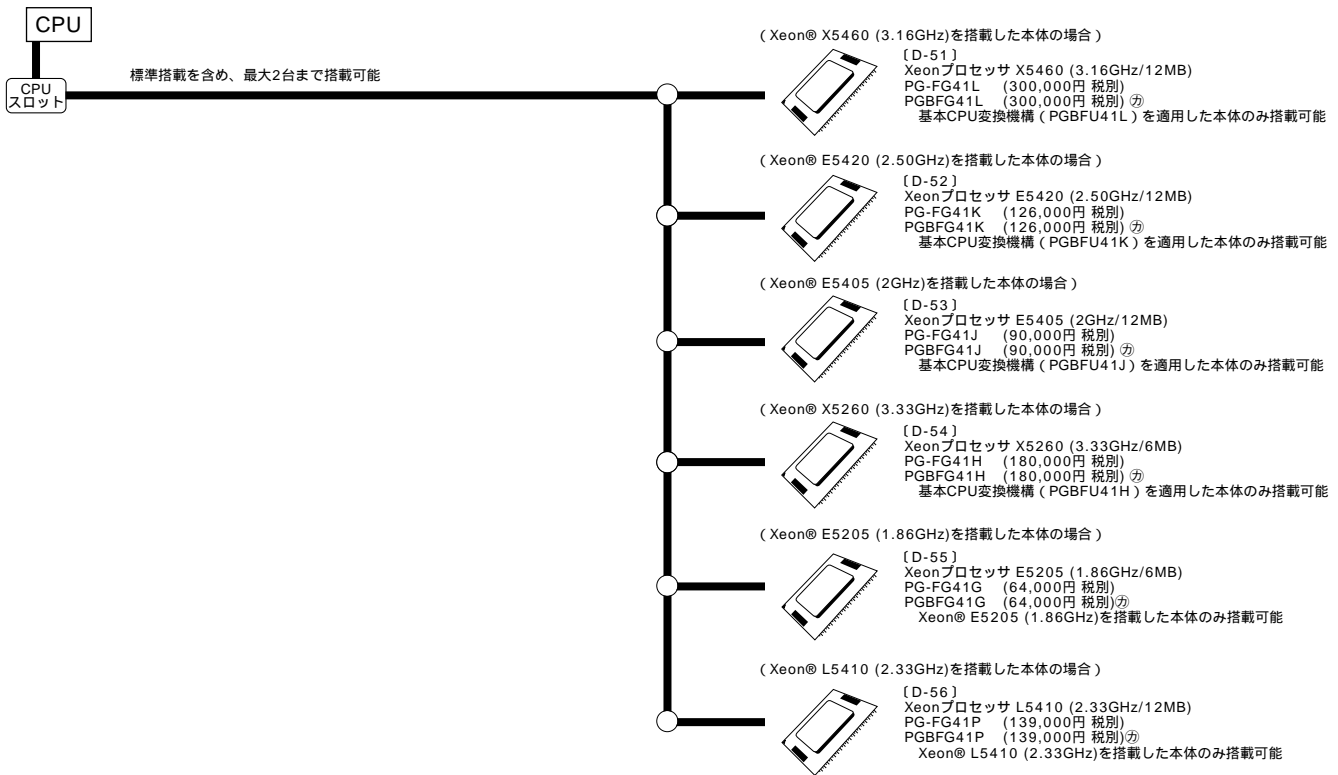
CPU

CPU スロット

標準搭載を含め、最大2台まで搭載可能

( Xeon® X5460 (3.16GHz)を搭載した本体の場合 )
〔D-51〕
Xeonプロセッサ X5460 (3.16GHz/12MB)
PG-FG41L (300,000円 税別)
PGBFG41L (300,000円 税別) ㋕
基本CPU変換機構 ( PGBFU41L ) を適用した本体のみ搭載可能

( Xeon® E5420 (2.50GHz)を搭載した本体の場合 )
〔D-52〕
Xeonプロセッサ E5420 (2.50GHz/12MB)
PG-FG41K (126,000円 税別)
PGBFG41K (126,000円 税別) ㋕
基本CPU変換機構 ( PGBFU41K ) を適用した本体のみ搭載可能

( Xeon® E5405 (2GHz)を搭載した本体の場合 )
〔D-53〕
Xeonプロセッサ E5405 (2GHz/12MB)
PG-FG41J (90,000円 税別)
PGBFG41J (90,000円 税別) ㋕
基本CPU変換機構 ( PGBFU41J ) を適用した本体のみ搭載可能

( Xeon® X5260 (3.33GHz)を搭載した本体の場合 )
〔D-54〕
Xeonプロセッサ X5260 (3.33GHz/6MB)
PG-FG41H (180,000円 税別)
PGBFG41H (180,000円 税別) ㋕
基本CPU変換機構 ( PGBFU41H ) を適用した本体のみ搭載可能

( Xeon® E5205 (1.86GHz)を搭載した本体の場合 )
〔D-55〕
Xeonプロセッサ E5205 (1.86GHz/6MB)
PG-FG41G (64,000円 税別)
PGBFG41G (64,000円 税別)㋕
Xeon® E5205 (1.86GHz)を搭載した本体のみ搭載可能

( Xeon® L5410 (2.33GHz)を搭載した本体の場合 )
〔D-56〕
Xeonプロセッサ L5410 (2.33GHz/12MB)
PG-FG41P (139,000円 税別)
PGBFG41P (139,000円 税別)㋕
Xeon® L5410 (2.33GHz)を搭載した本体のみ搭載可能